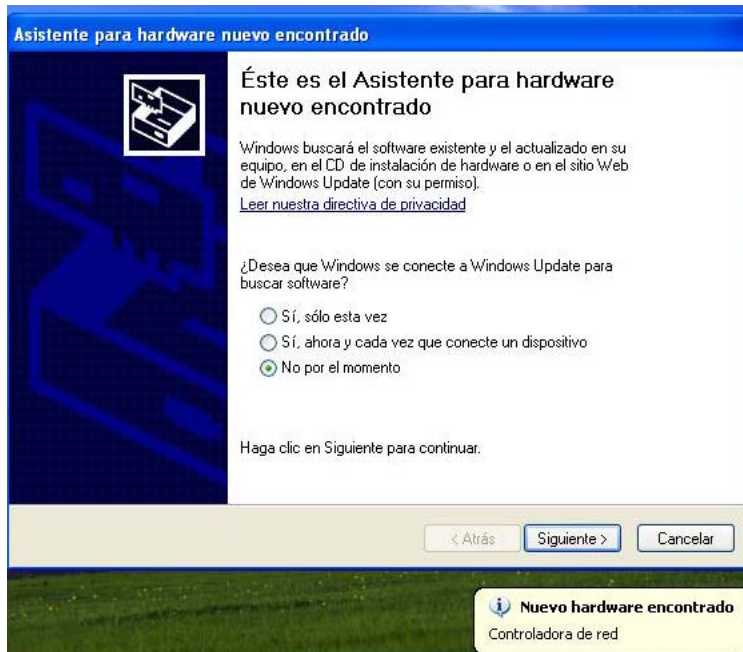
Asistente para hardware nuevo encontrado

Éste es el Asistente para hardware nuevo encontrado

Windows buscará el software existente y el actualizado en su equipo, en el CD de instalación de hardware o en el sitio Web de Windows Update (con su permiso).

Leer nuestra directiva de privacidad

¿Desea que Windows se conecte a Windows Update para buscar software?

Sí, sólo esta vez

Sí, ahora y cada vez que conecte un dispositivo

No por el momento

Haga clic en Siguiente para continuar.

< Atrás

Siguiente >

Cancelar

Nuevo hardware encontrado

Controladora de red